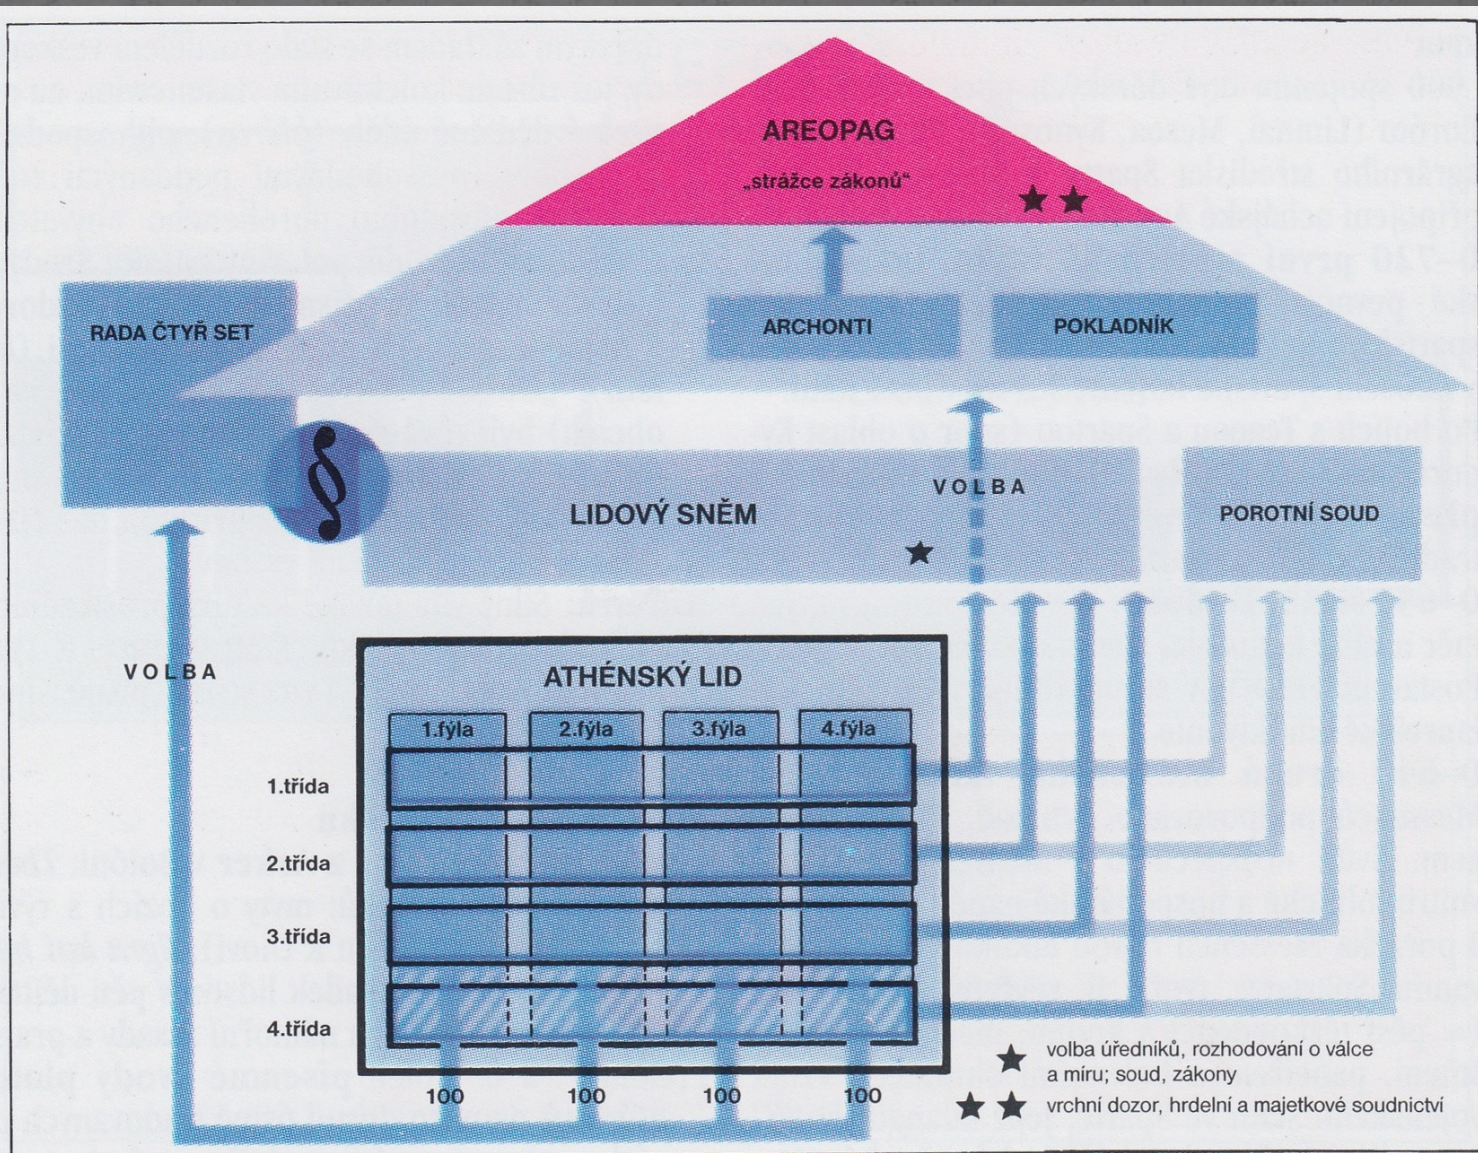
AREOPAG

„strážce zákonů“ ★★

RADA ČTYŘ SET

ARCHONTI

POKLADNÍK

§

LIDOVÝ SNĚM

VOLBA

★

POROTNÍ SOUD

VOLBA

ATHÉNSKÝ LID

| | 1.fýla | 2.fýla | 3.fýla | 4.fýla |
|---|---|---|---|---|
| 1.třída | | | | |
| 2.třída | | | | |
| 3.třída | | | | |
| 4.třída | | | | |
| | 100 | 100 | 100 | 100 |

★ volba úředníků, rozhodování o válce a míru; soud, zákony

★★ vrchní dozor, hrdelní a majetkové soudnictví